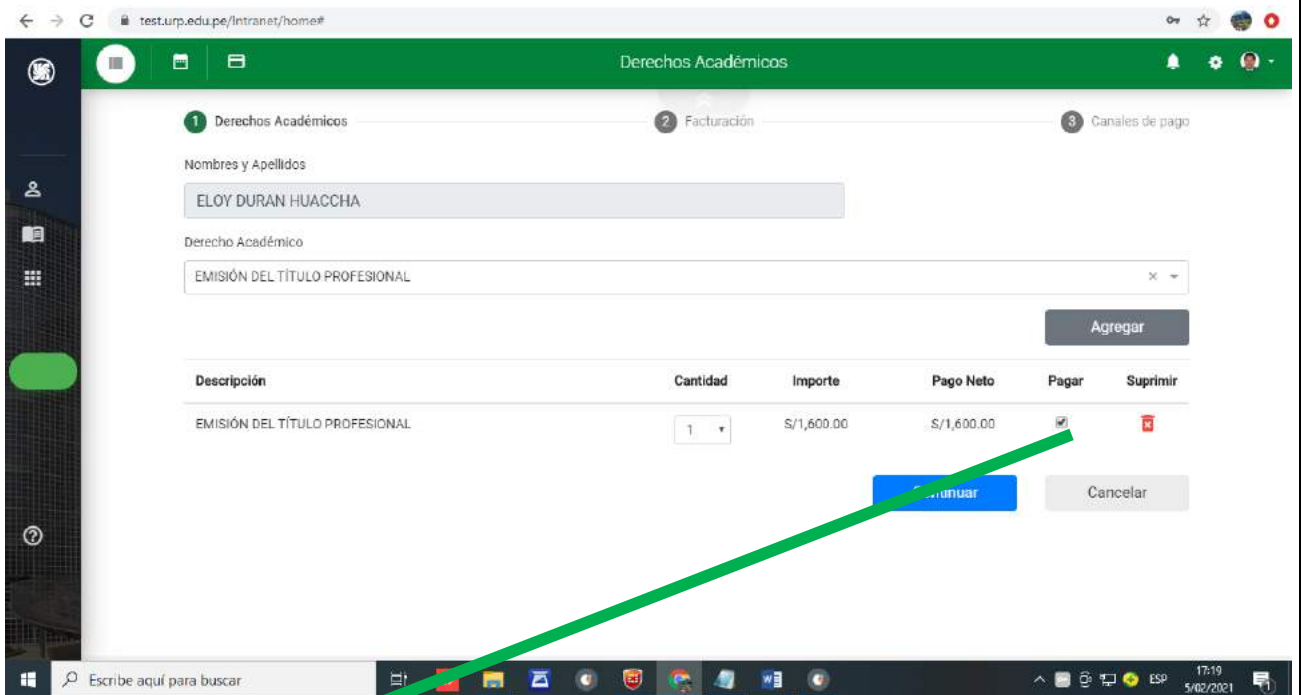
test.urp.edu.pe/Intranet/home#

Derechos Académicos

1 Derechos Académicos
2 Facturación
3 Canales de pago

Nombres y Apellidos

ELOY DURAN HUACCHA

Derecho Académico

EMISIÓN DEL TÍTULO PROFESIONAL

Agregar

| Descripción | Cantidad | Importe | Pago Neto | Pagar | Suprimir |
|---|---|---|---|---|---|
| EMISIÓN DEL TÍTULO PROFESIONAL | 1 | S/1,600.00 | S/1,600.00 | | |

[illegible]inuar

Cancelar

Escribe aquí para buscar

ESP 17:19 5/02/2021